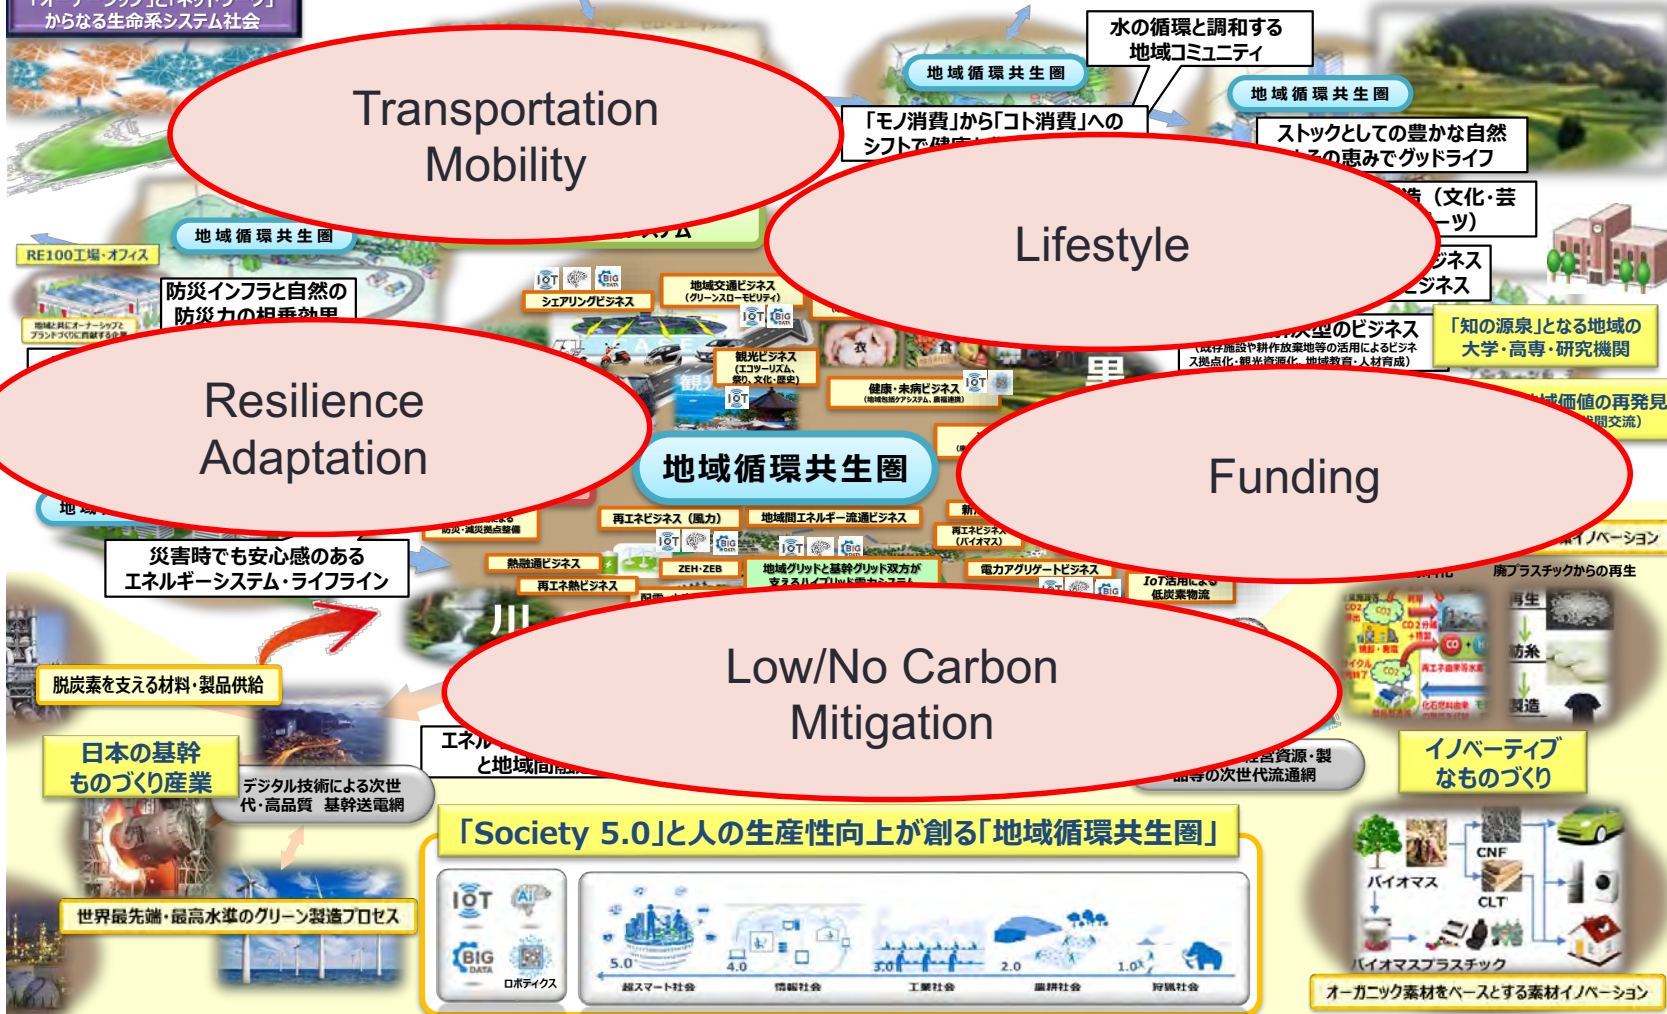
「オープン」と「ネットワーク」からなる生命系システム社会

Transportation Mobility

地域循環共生圏

水の循環と調和する地域コミュニティ

地域循環共生圏

「モノ消費」から「コト消費」へのシフトで健康

ストックとしての豊かな自然の恵みでグッドライフ

Lifestyle

地域循環共生圏

RE100工場・オフィス

防災インフラと自然の防災力の相乗効果

シェアリングビジネス

地域交通ビジネス (グリーンスローモビリティ)

観光ビジネス (エコツーリズム、祭り、文化・歴史)

健康・未病ビジネス

「知の源泉」となる地域の大学・高専・研究機関

Resilience Adaptation

地域循環共生圏

Funding

再エネビジネス(風力)

地域間エネルギー流通ビジネス

再エネビジネス (バイオマス)

災害時でも安心感のあるエネルギーシステム・ライフライン

熱融通ビジネス

ZEH・ZEB

地域グリッドと基幹グリッド双方が支えるハイブリッド電力システム

電力アグリゲートビジネス

IoT活用による低炭素物流

再エネ熱ビジネス

川

廃プラスチックからの再生

再生

紡糸

製造

脱炭素を支える材料・製品供給

Low/No Carbon Mitigation

日本の基幹ものづくり産業

デジタル技術による次世代・高品質 基幹送電網

エネル と地域間

資源・製品等の次世代流通網

イノベーティブなものづくり

「Society 5.0」と人の生産性向上が創る「地域循環共生圏」

世界最先端・最高水準のグリーン製造プロセス

IoT

AI

BIG DATA

ロボティクス

5.0 超スマート社会

4.0 情報社会

3.0 工業社会

2.0 農耕社会

1.0 狩猟社会

CNF

バイオマス

CLT

バイオマスプラスチック

オーガニック素材をベースとする素材イノベーション